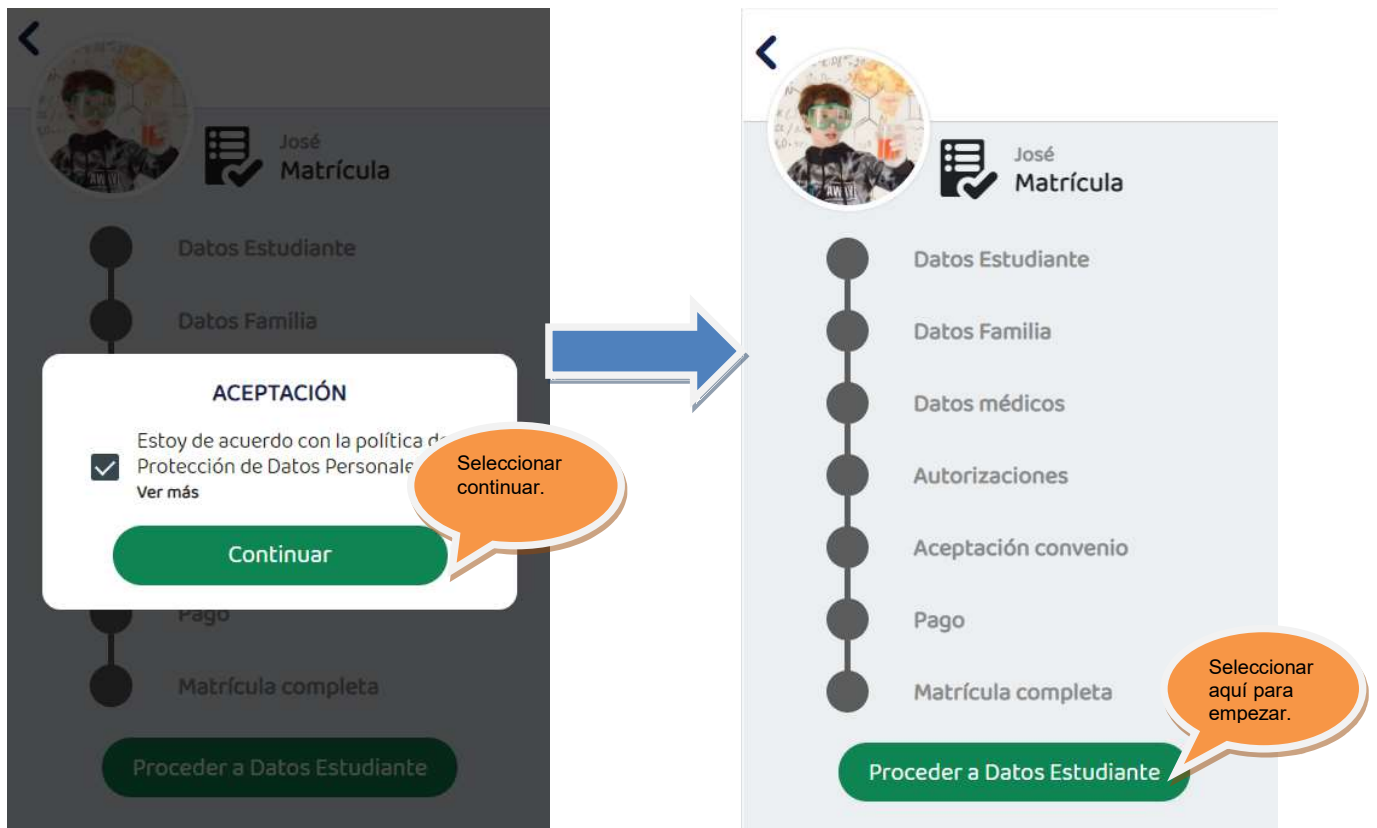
José
Matrícula

Datos Estudiante

Datos Familia

ACEPTACIÓN

Estoy de acuerdo con la política de Protección de Datos Personale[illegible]
Ver más

Seleccionar continuar.

Continuar

Pago

Matrícula completa

Proceder a Datos Estudiante

José
Matrícula

Datos Estudiante

Datos Familia

Datos médicos

Autorizaciones

Aceptación convenio

Pago

Matrícula completa

Seleccionar aquí para empezar.

Proceder a Datos Estudiante